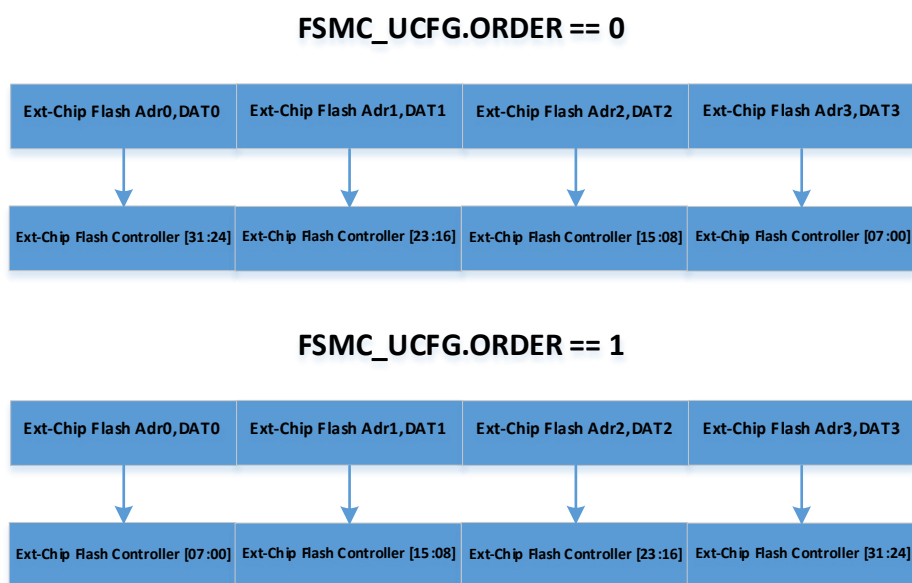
FSMC_UCFG.ORDER == 0

Ext-Chip Flash Adr0,DAT0

Ext-Chip Flash Adr1,DAT1

Ext-Chip Flash Adr2,DAT2

Ext-Chip Flash Adr3,DAT3

Ext-Chip Flash Controller [31:24]

Ext-Chip Flash Controller [23:16]

Ext-Chip Flash Controller [15:08]

Ext-Chip Flash Controller [07:00]

FSMC_UCFG.ORDER == 1

Ext-Chip Flash Adr0,DAT0

Ext-Chip Flash Adr1,DAT1

Ext-Chip Flash Adr2,DAT2

Ext-Chip Flash Adr3,DAT3

Ext-Chip Flash Controller [07:00]

Ext-Chip Flash Controller [15:08]

Ext-Chip Flash Controller [23:16]

Ext-Chip Flash Controller [31:24]